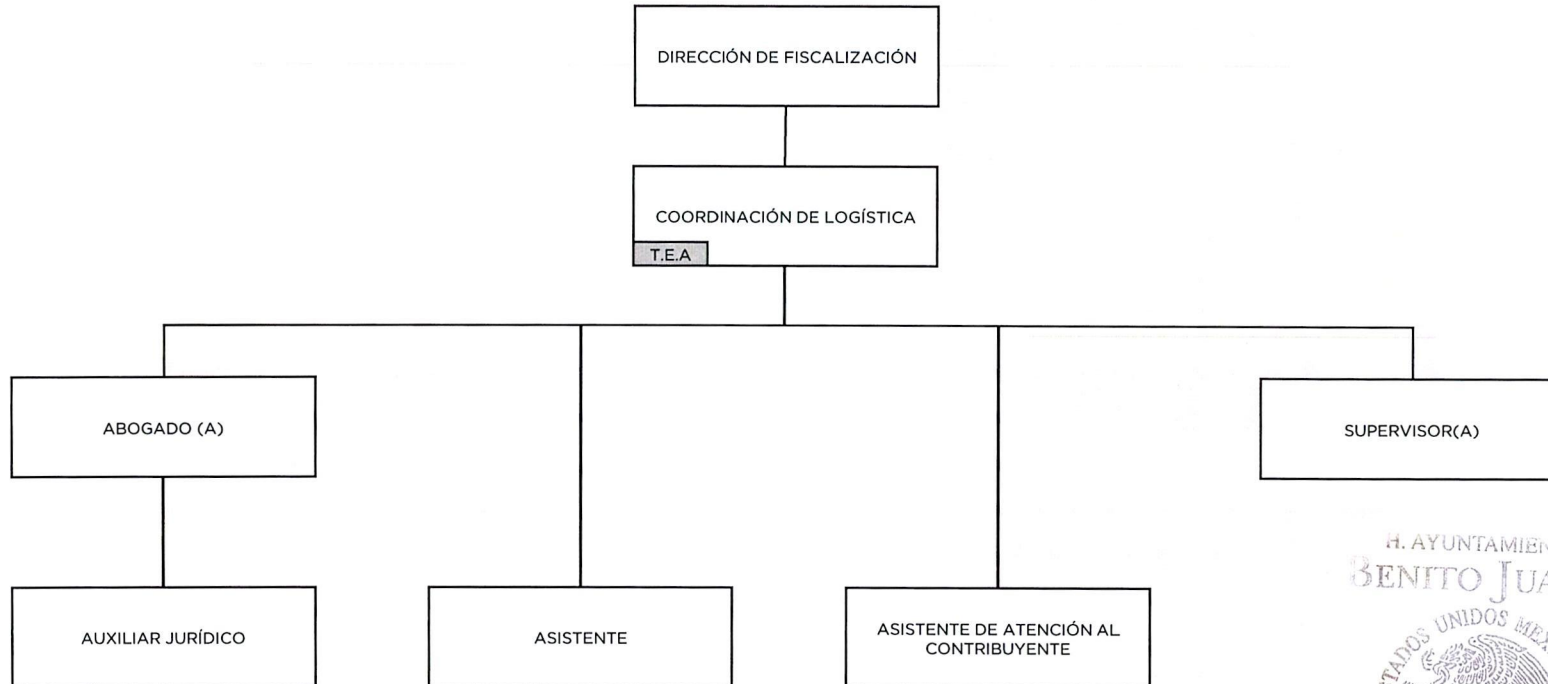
DIRECCIÓN DE FISCALIZACIÓN

COORDINACIÓN DE LOGÍSTICA

T.E.A

ABOGADO (A)

SUPERVISOR(A)

AUXILIAR JURÍDICO

ASISTENTE

ASISTENTE DE ATENCIÓN AL CONTRIBUYENTE

H. AYUNTAMIEN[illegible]
BENITO JUA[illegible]
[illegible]TADOS UNIDOS ME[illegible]